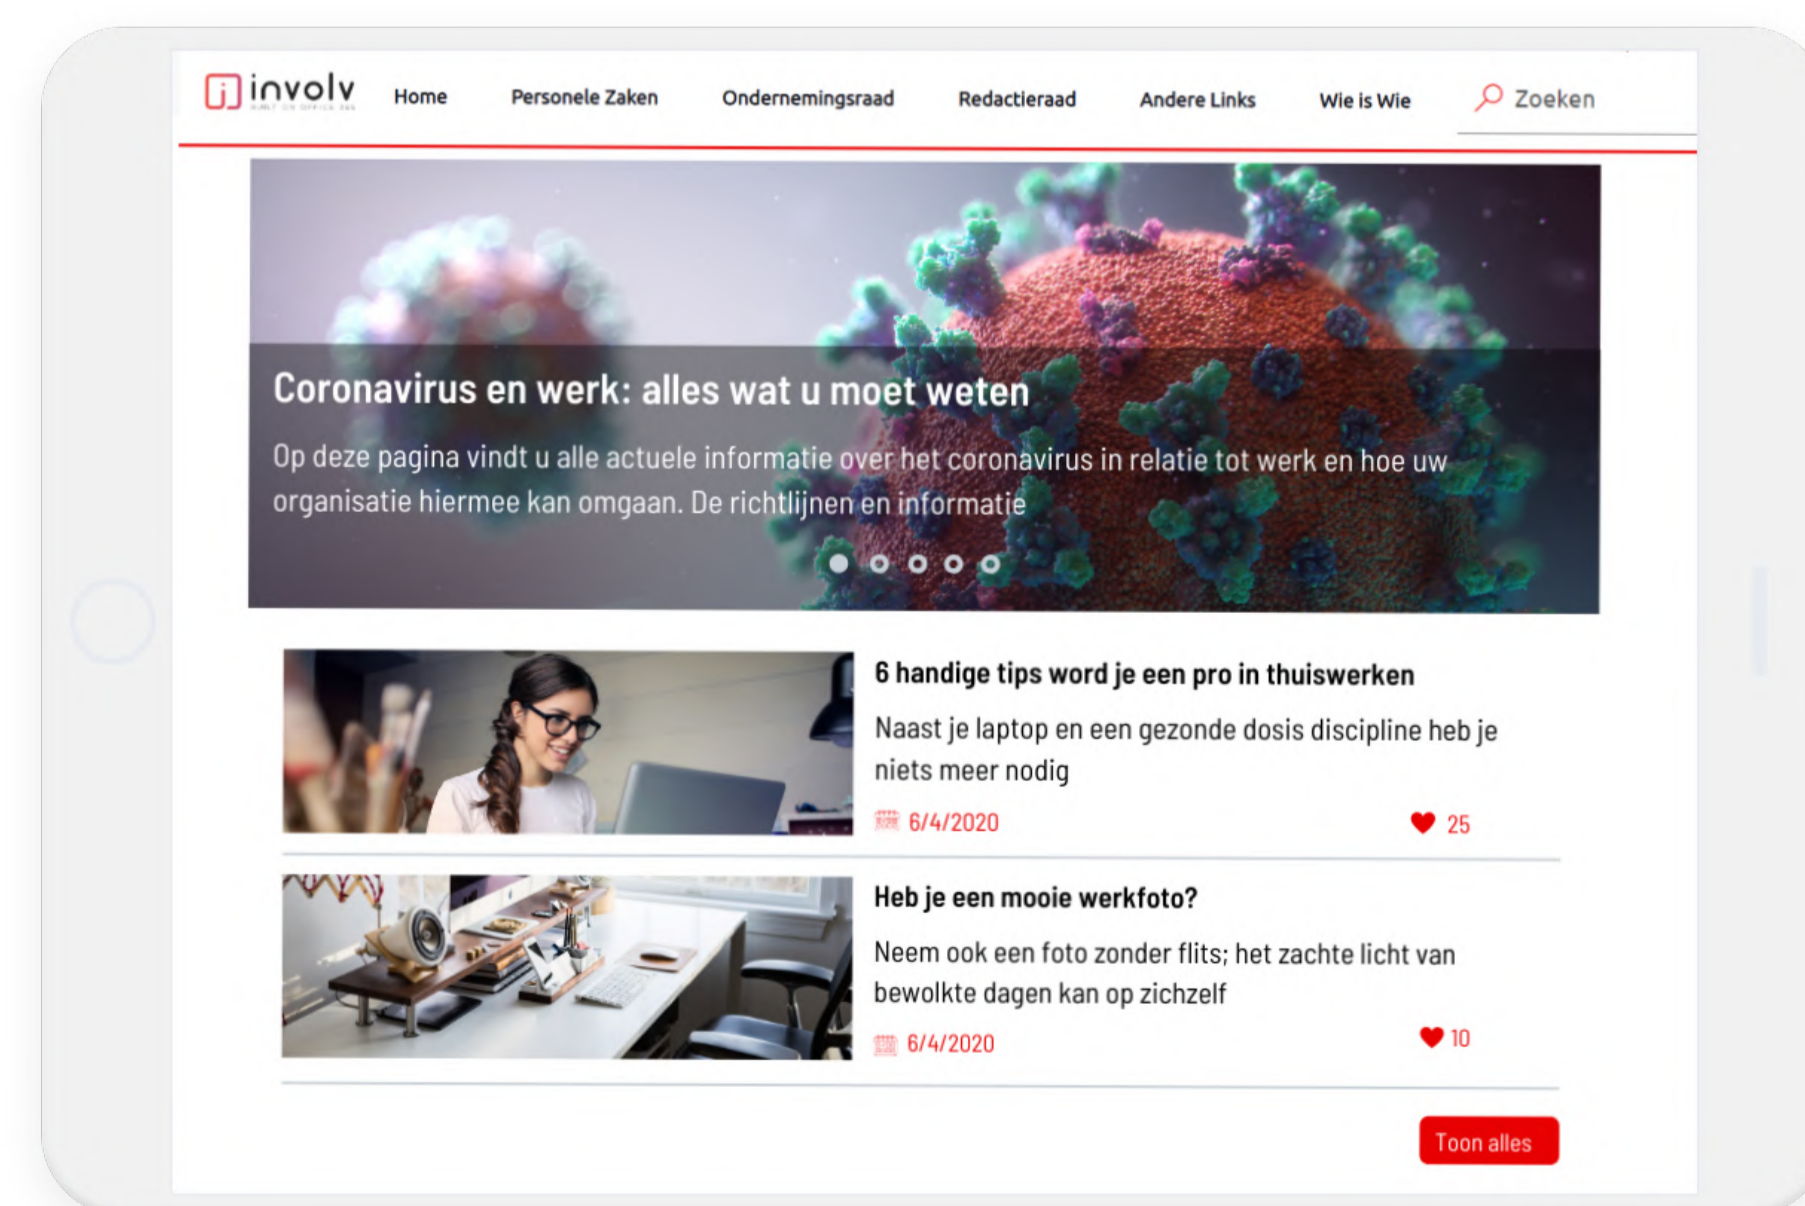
involv

Home Personele Zaken Ondernemingsraad Redactieraad Andere Links Wie is Wie Zoeken

Coronavirus en werk: alles wat u moet weten

Op deze pagina vindt u alle actuele informatie over het coronavirus in relatie tot werk en hoe uw organisatie hiermee kan omgaan. De richtlijnen en informatie

6 handige tips word je een pro in thuiswerken

Naast je laptop en een gezonde dosis discipline heb je niets meer nodig

6/4/2020 25

Heb je een mooie werkfoto?

Neem ook een foto zonder flits; het zachte licht van bewolkte dagen kan op zichzelf

6/4/2020 10

Toon alles